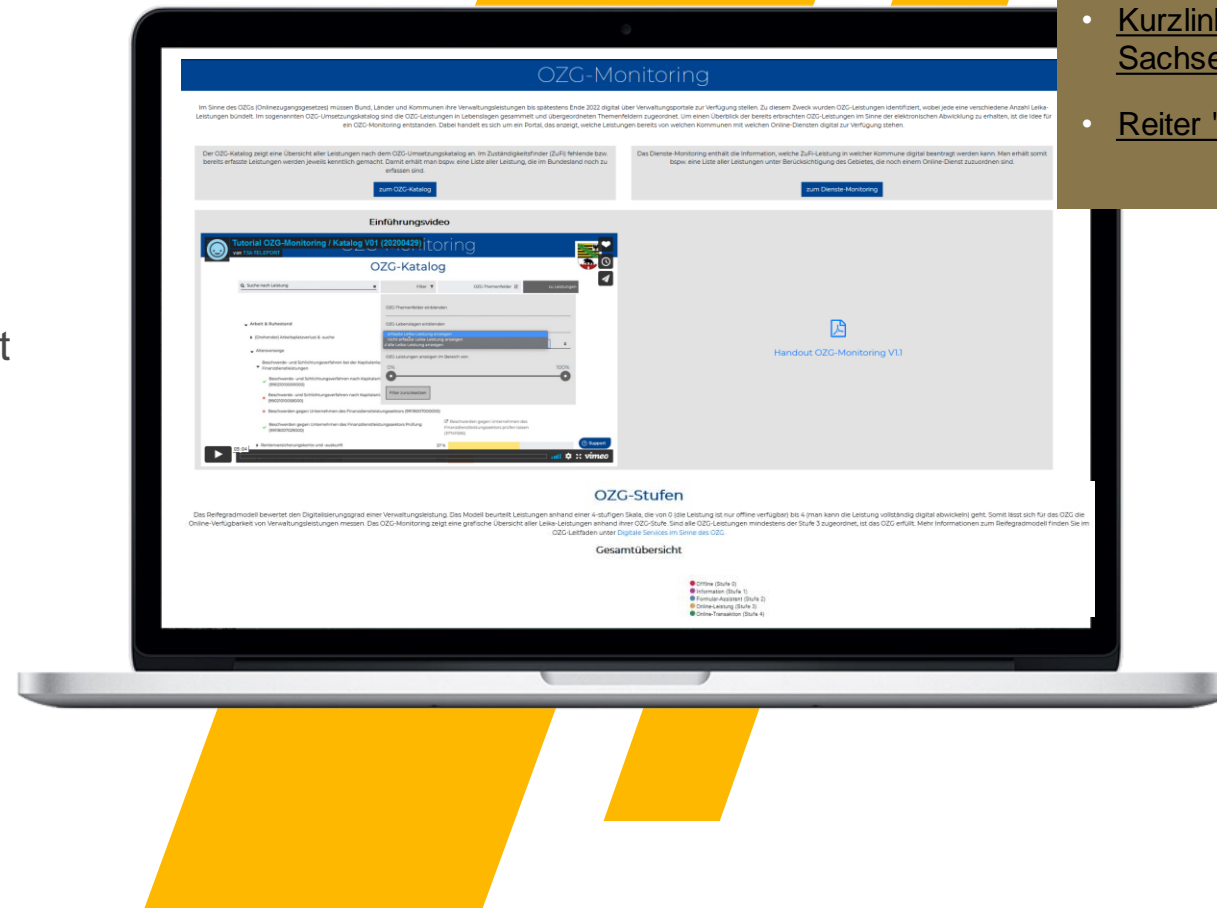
• Kurzlink Sachse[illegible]

• Reiter '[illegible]

t

OZG-Monitoring

Im Sinne des OZGs (Onlinezugangsgesetzes) müssen Bund, Länder und Kommunen ihre Verwaltungsleistungen bis spätestens Ende 2022 digital über Verwaltungsportale zur Verfügung stellen. Zu diesem Zweck wurden OZG-Leistungen identifiziert, wobei jede eine verschiedene Anzahl Leika-Leistungen bündelt. Im sogenannten OZG-Umsetzungskatalog sind die OZG-Leistungen in Lebenslagen gesammelt und übergeordneten Themenfeldern zugeordnet. Um einen Überblick der bereits erbrachten OZG-Leistungen im Sinne der elektronischen Abwicklung zu erhalten, ist die Idee für ein OZG-Monitoring entstanden. Dabei handelt es sich um ein Portal, das anzeigt, welche Leistungen bereits von welchen Kommunen mit welchen Online-Diensten digital zur Verfügung stehen.

Der OZG-Katalog zeigt eine Übersicht aller Leistungen nach dem OZG-Umsetzungskatalog an. Im Zuständigkeitsfinder (ZuFi) fehlende bzw. bereits erfasste Leistungen werden jeweils kenntlich gemacht. Damit erhält man bspw. eine Liste aller Leistung, die im Bundesland noch zu erfassen sind.

zum OZG-Katalog

Das Dienste-Monitoring enthält die Information, welche ZuFi-Leistung in welcher Kommune digital beantragt werden kann. Man erhält somit bspw. eine Liste aller Leistungen unter Berücksichtigung des Gebietes, die noch einem Online-Dienst zuzuordnen sind.

zum Dienste-Monitoring

Einführungsvideo

Tutorial OZG-Monitoring / Katalog V01 (20200429)
von TSI-TELEPORT

OZG-Katalog

Suche nach Leistung

Filter

OZG-Themenfelder

zu Leistungen

Arbeit & Ruhestand

Altersvorsorge

Filter zurücksetzen

Support

vimeo

Handout OZG-Monitoring V1.1

OZG-Stufen

Das Reifegradmodell bewertet den Digitalisierungsgrad einer Verwaltungsleistung. Das Modell beurteilt Leistungen anhand einer 4-stufigen Skala, die von 0 (die Leistung ist nur offline verfügbar) bis 4 (man kann die Leistung vollständig digital abwickeln) geht. Somit lässt sich für das OZG die Online-Verfügbarkeit von Verwaltungsleistungen messen. Das OZG-Monitoring zeigt eine grafische Übersicht aller Leika-Leistungen anhand ihrer OZG-Stufe. Sind alle OZG-Leistungen mindestens der Stufe 3 zugeordnet, ist das OZG erfüllt. Mehr Informationen zum Reifegradmodell finden Sie im OZG-Leitfaden unter Digitale Services im Sinne des OZG.

Gesamtübersicht

Offline (Stufe 0)
Information (Stufe 1)
Formular-Assistent (Stufe 2)
Online-Leistung (Stufe 3)
Online-Transaktion (Stufe 4)